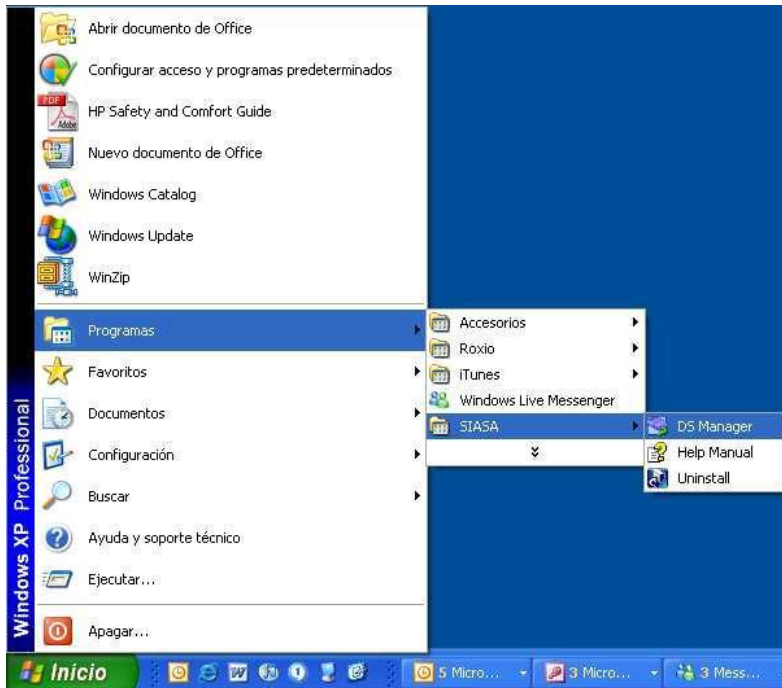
Windows XP Professional

Abrir documento de Office
Configurar acceso y programas predeterminados
HP Safety and Comfort Guide
Nuevo documento de Office
Windows Catalog
Windows Update
WinZip
Programas
Favoritos
Documentos
Configuración
Buscar
Ayuda y soporte técnico
Ejecutar...
Apagar...

Accesorios
Roxio
iTunes
Windows Live Messenger
SIASA

DS Manager
Help Manual
Uninstall

Inicio
5 Micro...
3 Micro...
3 Mess...